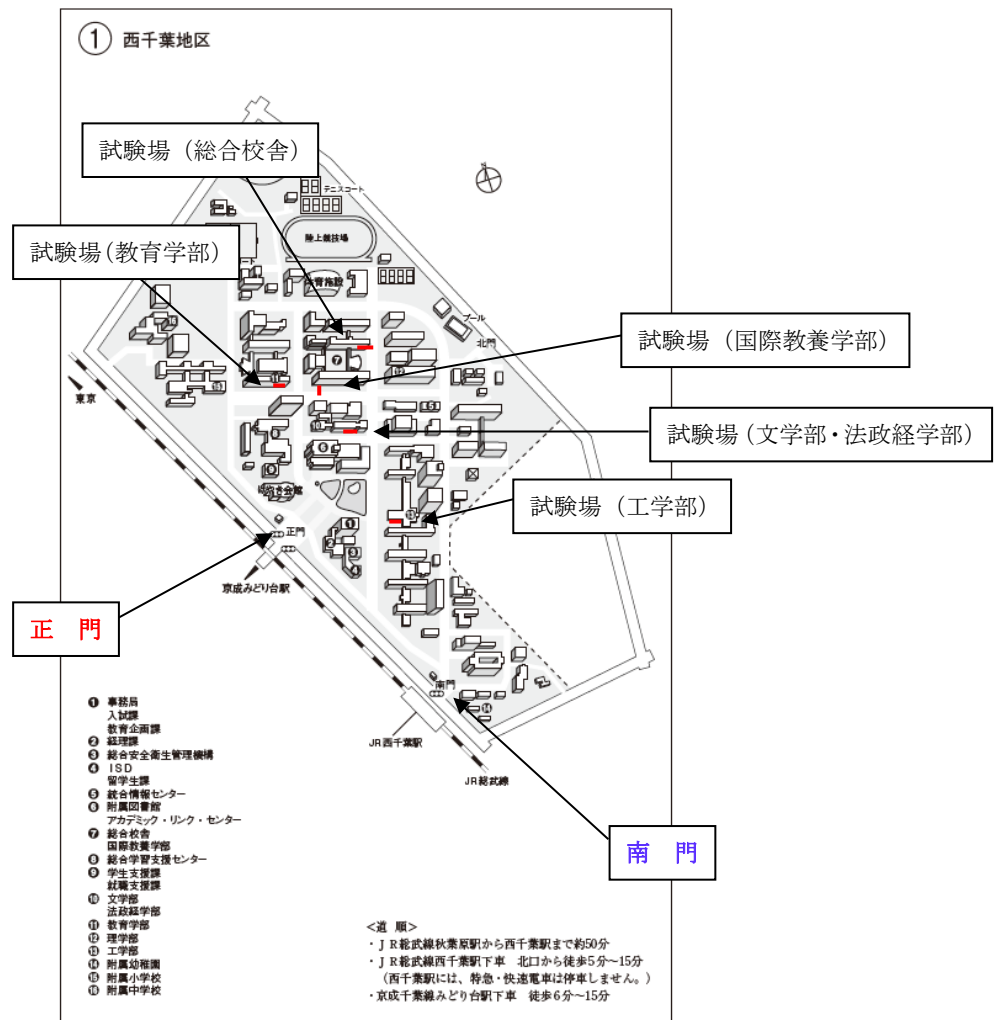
① 西千葉地区

試験場（総合校舎）

試験場(教育学部)

試験場（国際教養学部）

試験場（文学部・法政経学部）

試験場（工学部）

テニスコート

陸上競技場

体育施設

プール

北門

東京

けやき会館

正門

京成みどり台駅

正　門

南門

JR西千葉駅

JR総武線

南　門

❶ 事務局
入試課
教育企画課
❷ 経理課
❸ 総合安全衛生管理機構
❹ ISD
留学生課
❺ 統合情報センター
❻ 附属図書館
アカデミック・リンク・センター
❼ 総合校舎
国際教養学部
❽ 総合学習支援センター
❾ 学生支援課
就職支援課
❿ 文学部
法政経学部
⓫ 教育学部
⓬ 理学部
⓭ 工学部
⓮ 附属幼稚園
⓯ 附属小学校
⓰ 附属中学校

<道 順>
・ＪＲ総武線秋葉原駅から西千葉駅まで約50分
・ＪＲ総武線西千葉駅下車　北口から徒歩5分～15分
（西千葉駅には、特急・快速電車は停車しません。）
・京成千葉線みどり台駅下車　徒歩6分～15分